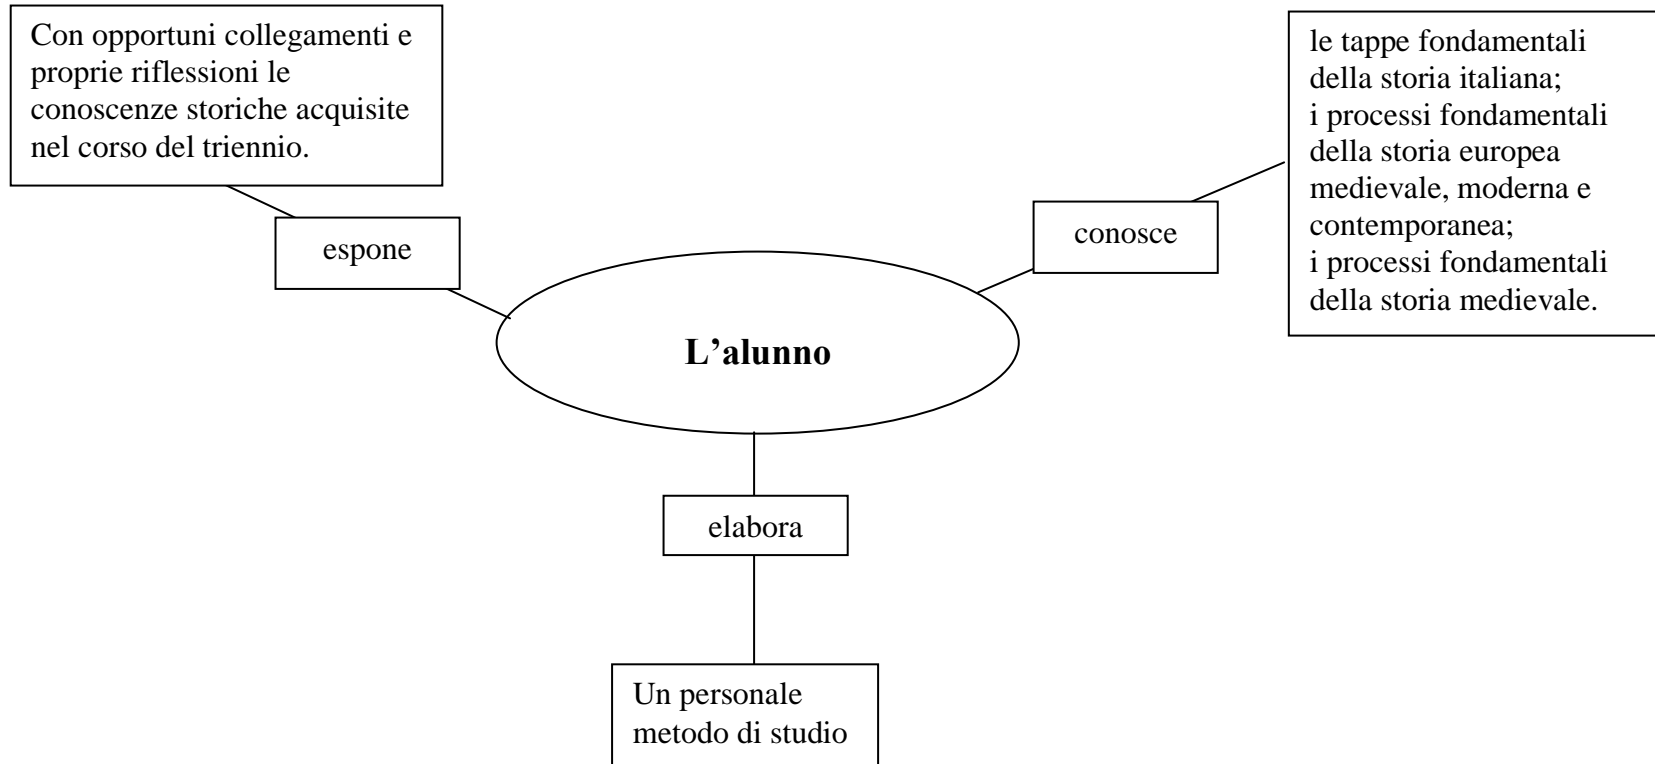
Con opportuni collegamenti e proprie riflessioni le conoscenze storiche acquisite nel corso del triennio.

le tappe fondamentali della storia italiana;
i processi fondamentali della storia europea medievale, moderna e contemporanea;
i processi fondamentali della storia medievale.

espone

conosce

L'alunno

elabora

Un personale metodo di studio